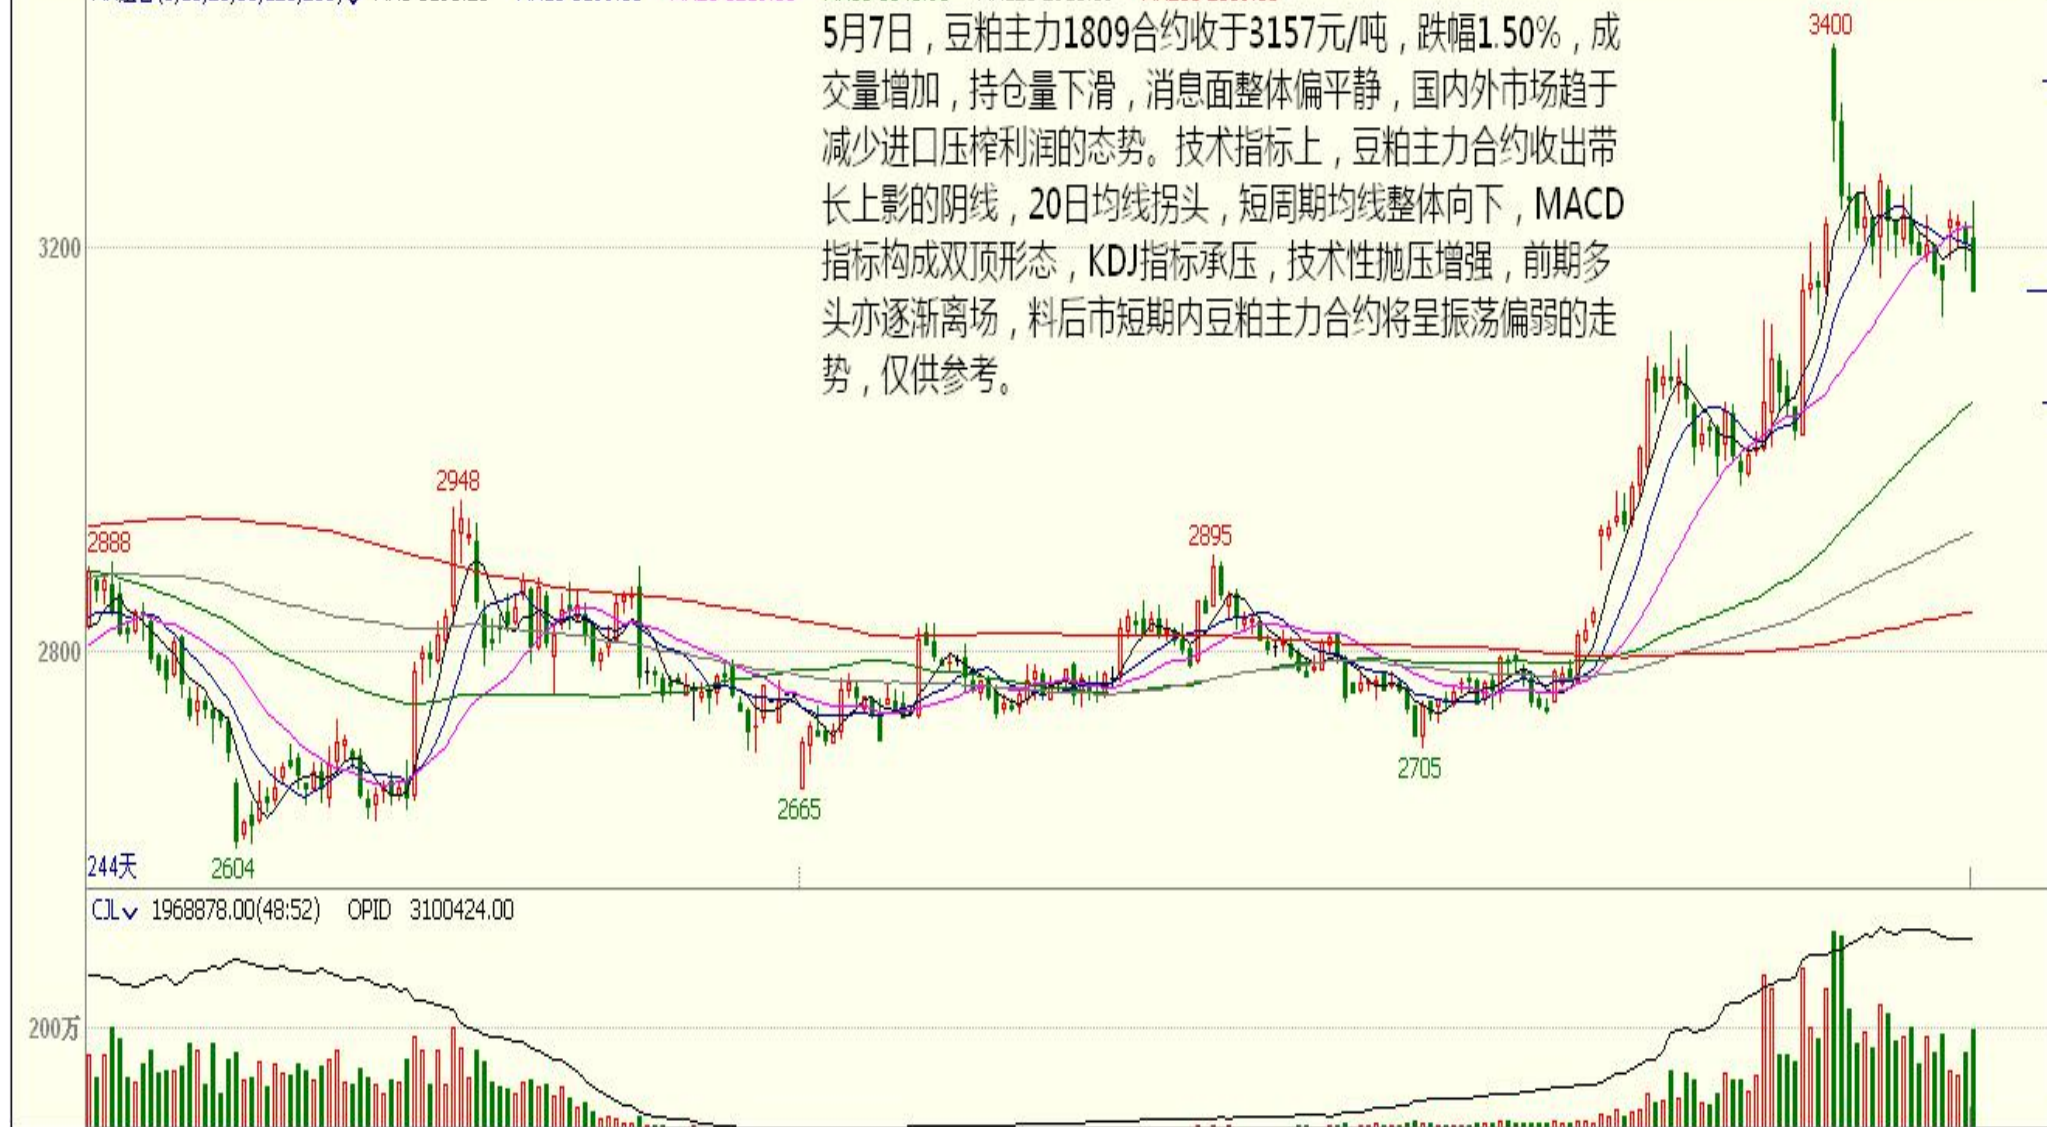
5月7日，豆粕主力1809合约收于3157元/吨，跌幅1.50%，成交量增加，持仓量下滑，消息面整体偏平静，国内外市场趋于减少进口压榨利润的态势。技术指标上，豆粕主力合约收出带长上影的阴线，20日均线拐头，短周期均线整体向下，MACD指标构成双顶形态，KDJ指标承压，技术性抛压增强，前期多头亦逐渐离场，料后市短期内豆粕主力合约将呈振荡偏弱的走势，仅供参考。

3400
3200
2948
2888
2895
2800
2665
2705
244天
2604
CJL 1968878.00(48:52) OPID 3100424.00
200万